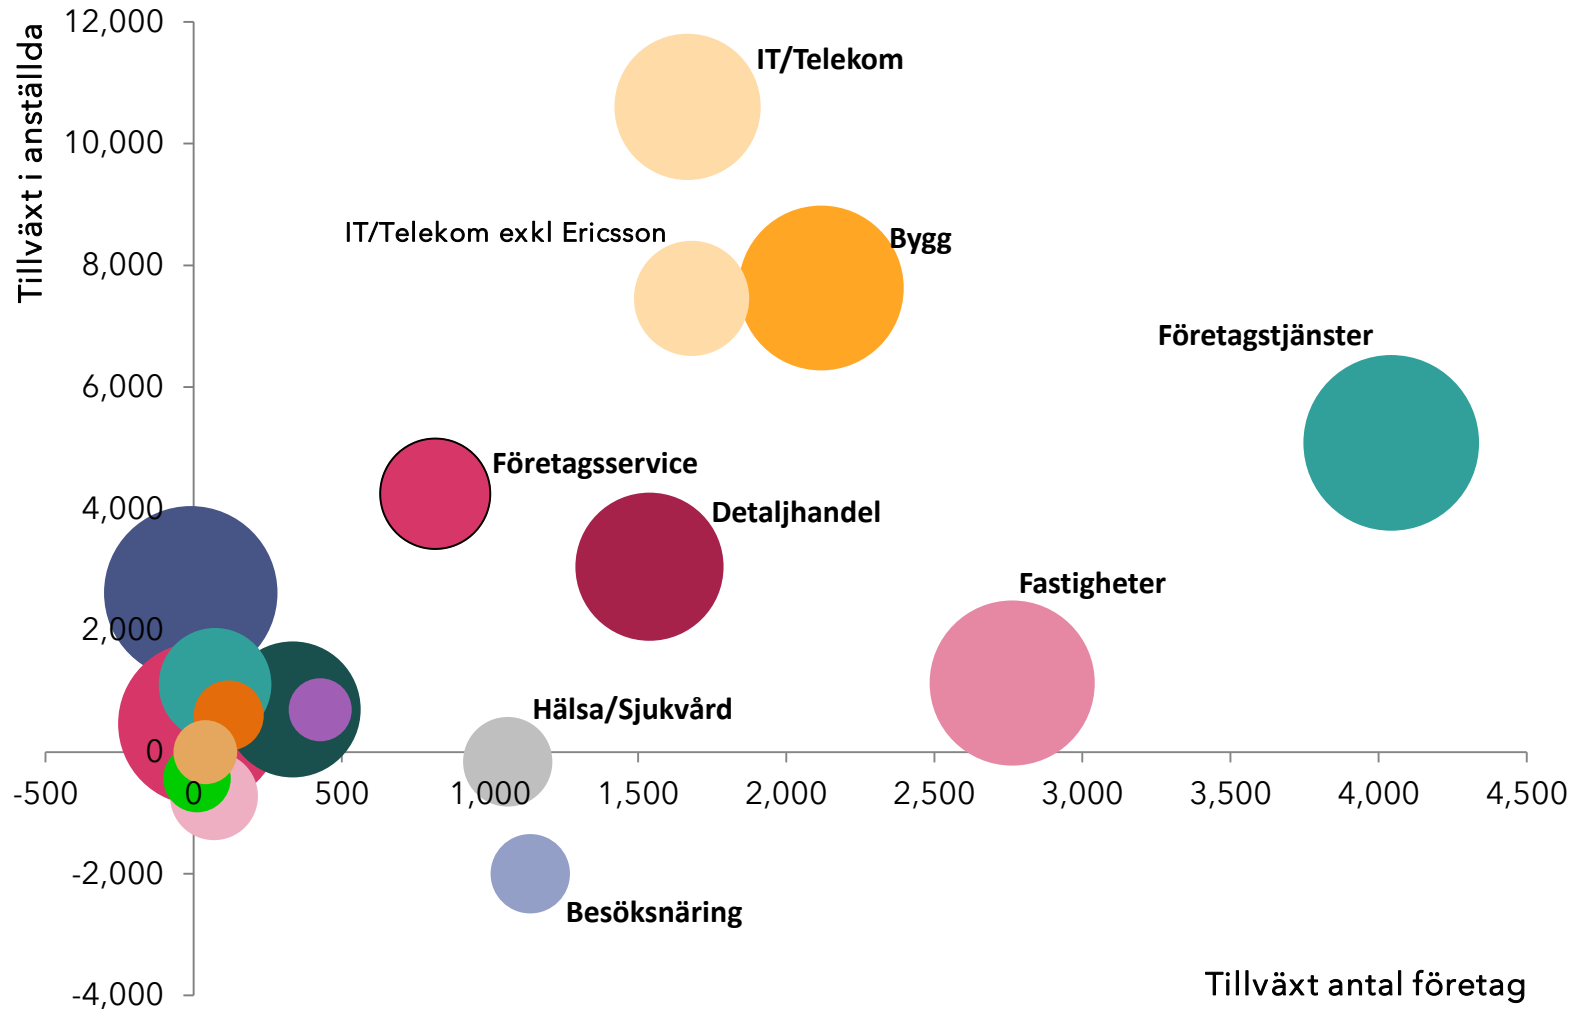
Tillväxt i anställda

12,000
10,000
8,000
6,000
4,000
2,000
0
-2,000
-4,000

IT/Telekom
IT/Telekom exkl Ericsson
Bygg
Företagstjänster
Företagsservice
Detaljhandel
Fastigheter
Hälsa/Sjukvård
Besöksnäring

-500
0
500
1,000
1,500
2,000
2,500
3,000
3,500
4,000
4,500

Tillväxt antal företag